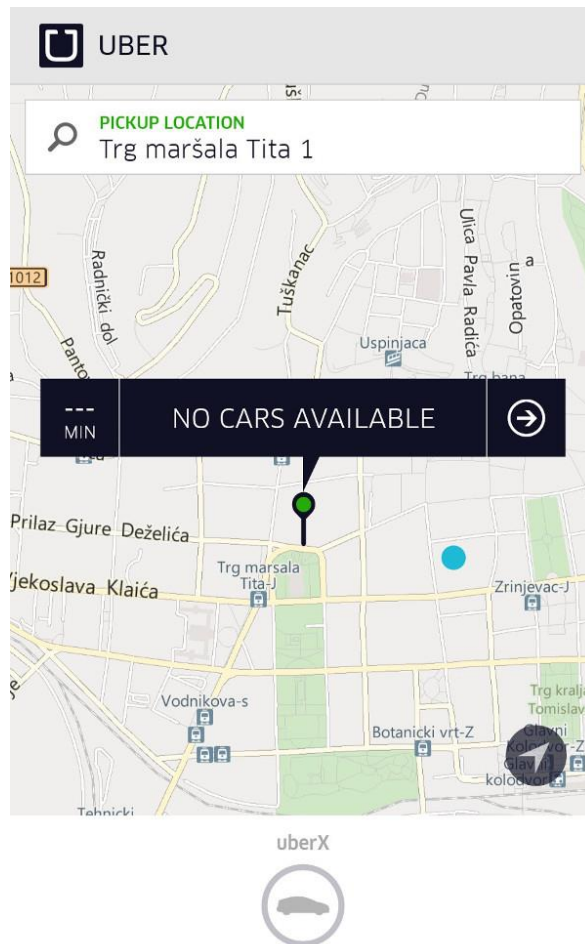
UBER

PICKUP LOCATION
Trg maršala Tita 1

1012
Radnički dol
Pantov
Tuškanac
Ulica Pavla Radića
Opatovin
Uspinjaca
Trg bana

---
MIN
NO CARS AVAILABLE

Prilaz Gjure Deželića
Vjekoslava Klaića
Trg marsala Tita-J
Zrinjevac-J
Vodnikova-s
Botanicki vrt-Z
Trg kralja Tomislav
Glavni kolodvor-Z
Glavni kolodvor
Tehnicki

uberX